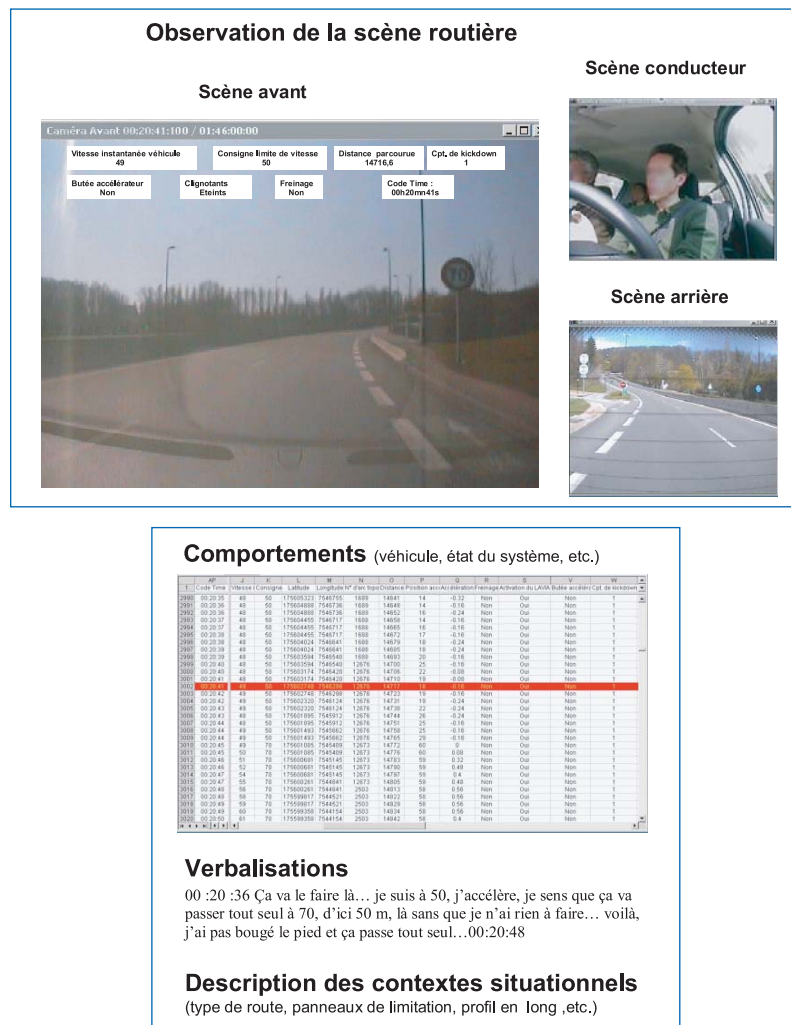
Observation de la scène routière

Scène avant

Caméra Avant 00:20:41:100 / 01:46:00:00

Vitesse instantanée véhicule
49

Consigne limite de vitesse
50

Distance parcourue
14716,6

Cpt. de kickdown
1

Butée accélérateur
Non

Clignotants
Eteints

Freinage
Non

Code Time :
00h20mn41s

70

Scène conducteur

Scène arrière

Comportements (véhicule, état du système, etc.)

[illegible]

Verbalisations

00 :20 :36 Ça va le faire là… je suis à 50, j'accélère, je sens que ça va passer tout seul à 70, d'ici 50 m, là sans que je n'ai rien à faire… voilà, j'ai pas bougé le pied et ça passe tout seul…00:20:48

Description des contextes situationnels
(type de route, panneaux de limitation, profil en long ,etc.)